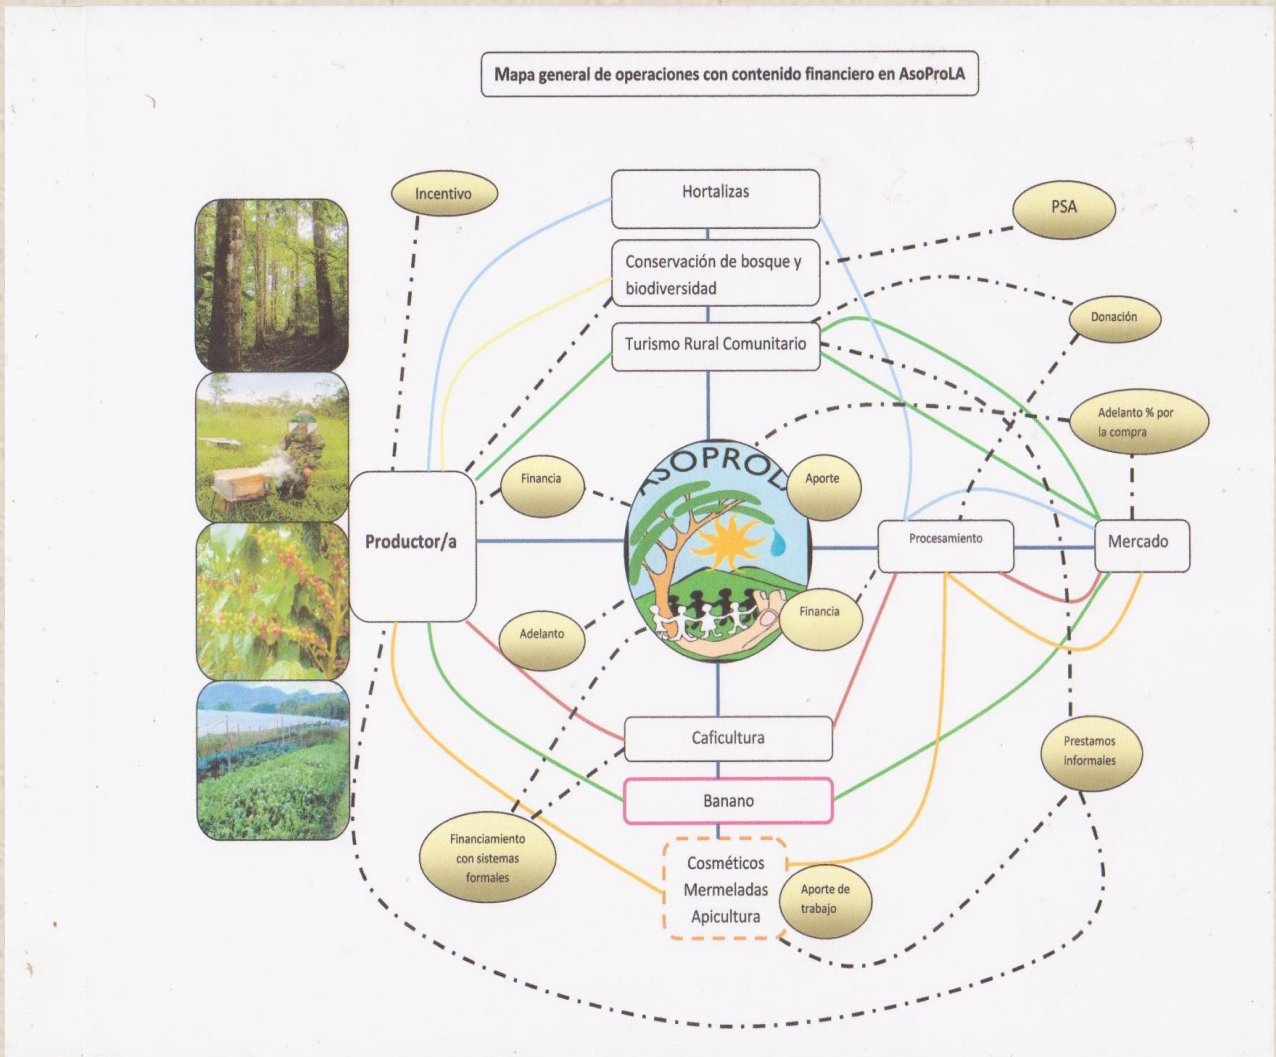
Mapa general de operaciones con contenido financiero en AsoProLA

Incentivo

Hortalizas

PSA

Conservación de bosque y biodiversidad

Turismo Rural Comunitario

Donación

Adelanto % por la compra

Financia

ASOPROL

Aporte

Productor/a

Procesamiento

Mercado

Adelanto

Financia

Caficultura

Banano

Prestamos informales

Financiamiento con sistemas formales

Cosméticos
Mermeladas
Apicultura

Aporte de trabajo